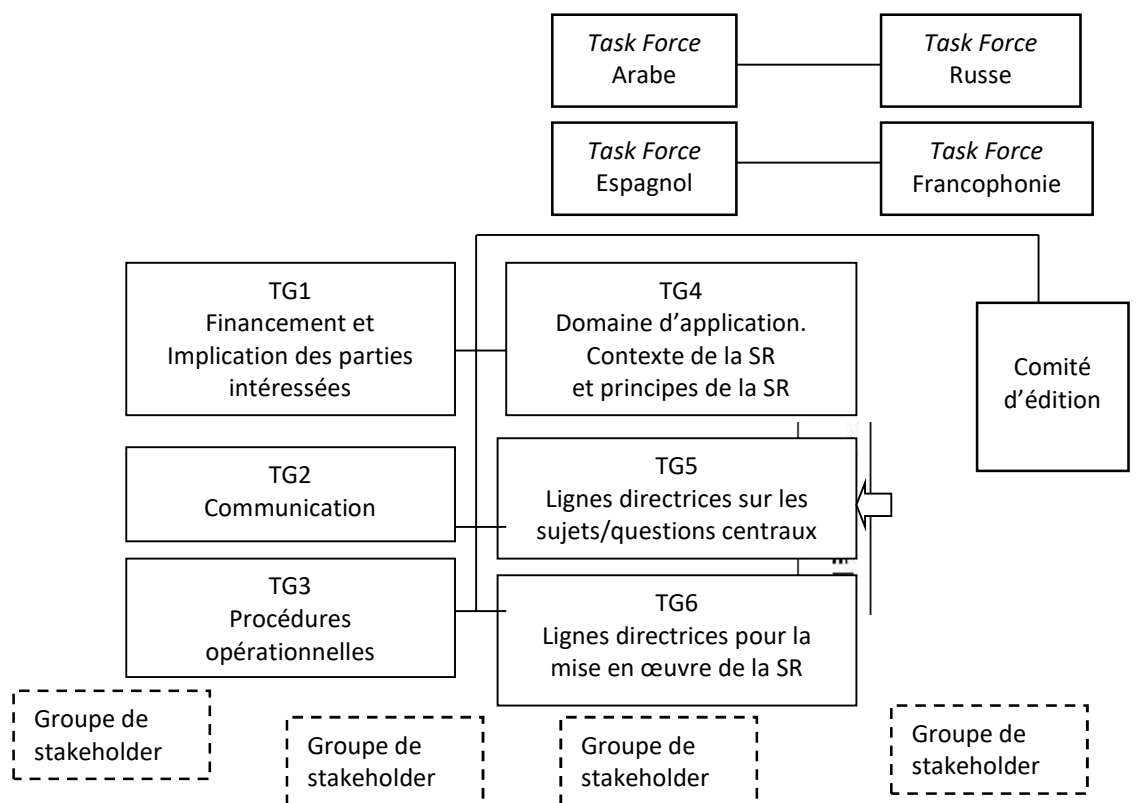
Task Force Arabe

Task Force Russe

Task Force Espagnol

Task Force Francophonie

TG1
Financement et Implication des parties intéressées

TG4
Domaine d'application. Contexte de la SR et principes de la SR

Comité d'édition

TG2
Communication

TG5
Lignes directrices sur les sujets/questions centraux

TG3
Procédures opérationnelles

TG6
Lignes directrices pour la mise en œuvre de la SR

Groupe de stakeholder

Groupe de stakeholder

Groupe de stakeholder

Groupe de stakeholder